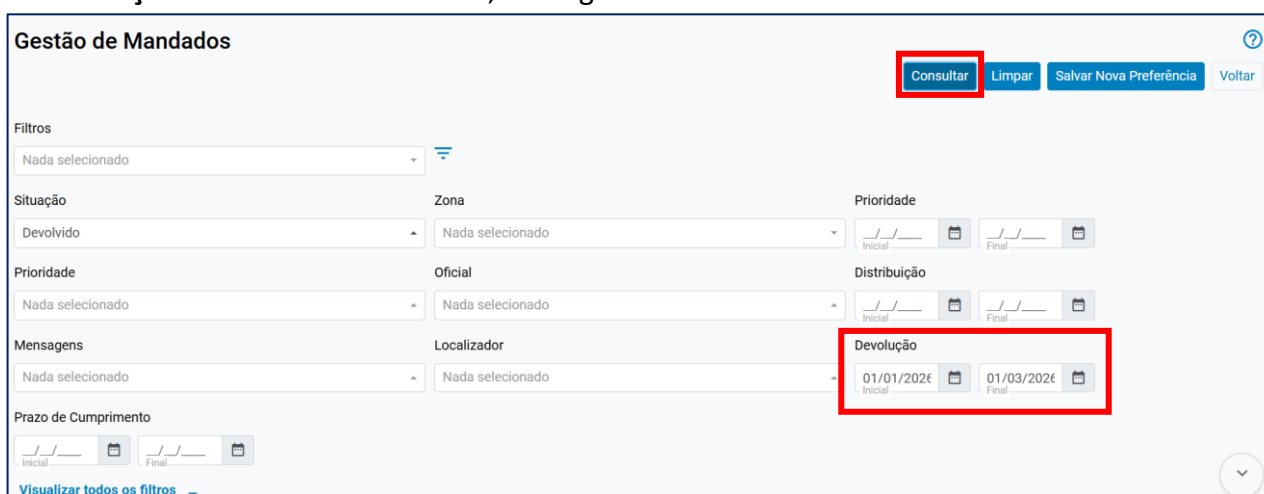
Gestão de Mandados

Consultar Limpar Salvar Nova Preferência Voltar

Filtros

Nada selecionado

Situação

Devolvido

Zona

Nada selecionado

Prioridade

__/__/____ Inicial __/__/____ Final

Prioridade

Nada selecionado

Oficial

Nada selecionado

Distribuição

__/__/____ Inicial __/__/____ Final

Mensagens

Nada selecionado

Localizador

Nada selecionado

Devolução

01/01/2026 Inicial 01/03/2026 Final

Prazo de Cumprimento

__/__/____ Inicial __/__/____ Final

Visualizar todos os filtros